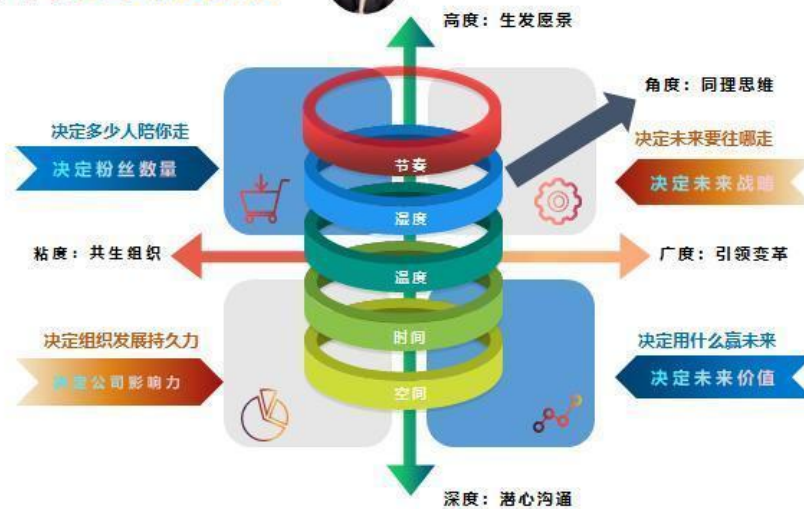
高度：生发愿景

角度：同理思维

决定多少人陪你走

决定粉丝数量

决定未来要往哪走

决定未来战略

节奏

湿度

温度

时间

空间

粘度：共生组织

广度：引领变革

决定组织发展持久力

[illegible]定公司影响力

决定用什么赢未来

决定未来价值

深度：潜心沟通